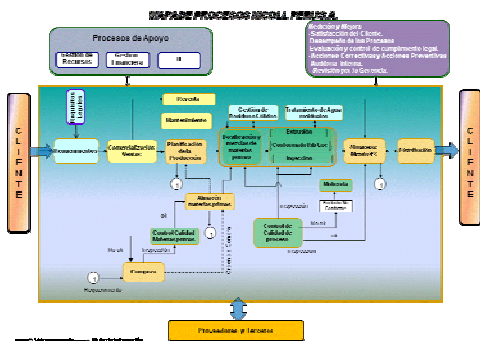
MAPA DE PROCESOS NICOLL PERU S.A.

Procesos de Apoyo

Gestión de Recursos

Gestión Financiera

TI

Proceso y Mejora
-Satisfacción del Cliente.
-Desempeño de los Procesos.
-Evaluación y control de cumplimiento legal.
-Acciones Correctivas y Acciones Preventivas.
-Auditoría Interna.
-Revisión por la Gerencia.

CLIENTE

CLIENTE

Requisitos legales

Matricería

Mantenimiento

Gestión de Residuos Sólidos

Tratamiento de Aguas residuales

Comercialización Ventas

Planificación de la Producción

Dosificación y mezclado de materias primas

Extrusión

Inyección

Almacenes Nicoll PT

Distribución

Almacén materias primas

Molienda

Control Calidad Materias primas

Control de Calidad de procesos

Compras

Proveedores y Terceros

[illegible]